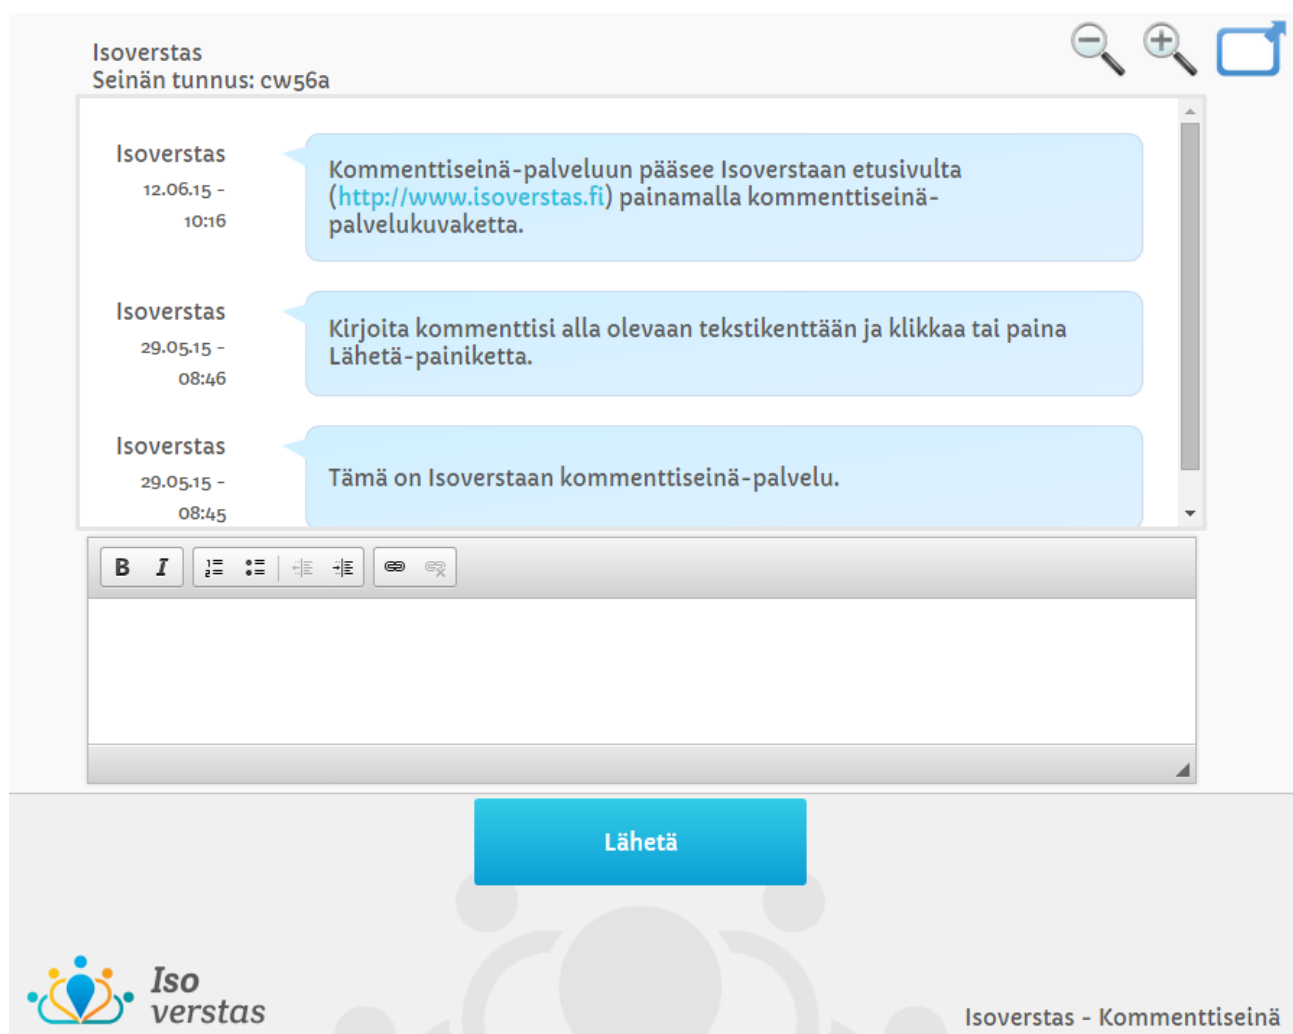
Isoverstas
Seinän tunnus: cw56a

Isoverstas
12.06.15 - 10:16

Kommenttiseinä-palveluun pääsee Isoverstaan etusivulta (http://www.isoverstas.fi) painamalla kommenttiseinä-palvelukuvaketta.

Isoverstas
29.05.15 - 08:46

Kirjoita kommenttisi alla olevaan tekstikenttään ja klikkaa tai paina Lähetä-painiketta.

Isoverstas
29.05.15 - 08:45

Tämä on Isoverstaan kommenttiseinä-palvelu.

B I

Lähetä

Iso verstas

Isoverstas - Kommenttiseinä